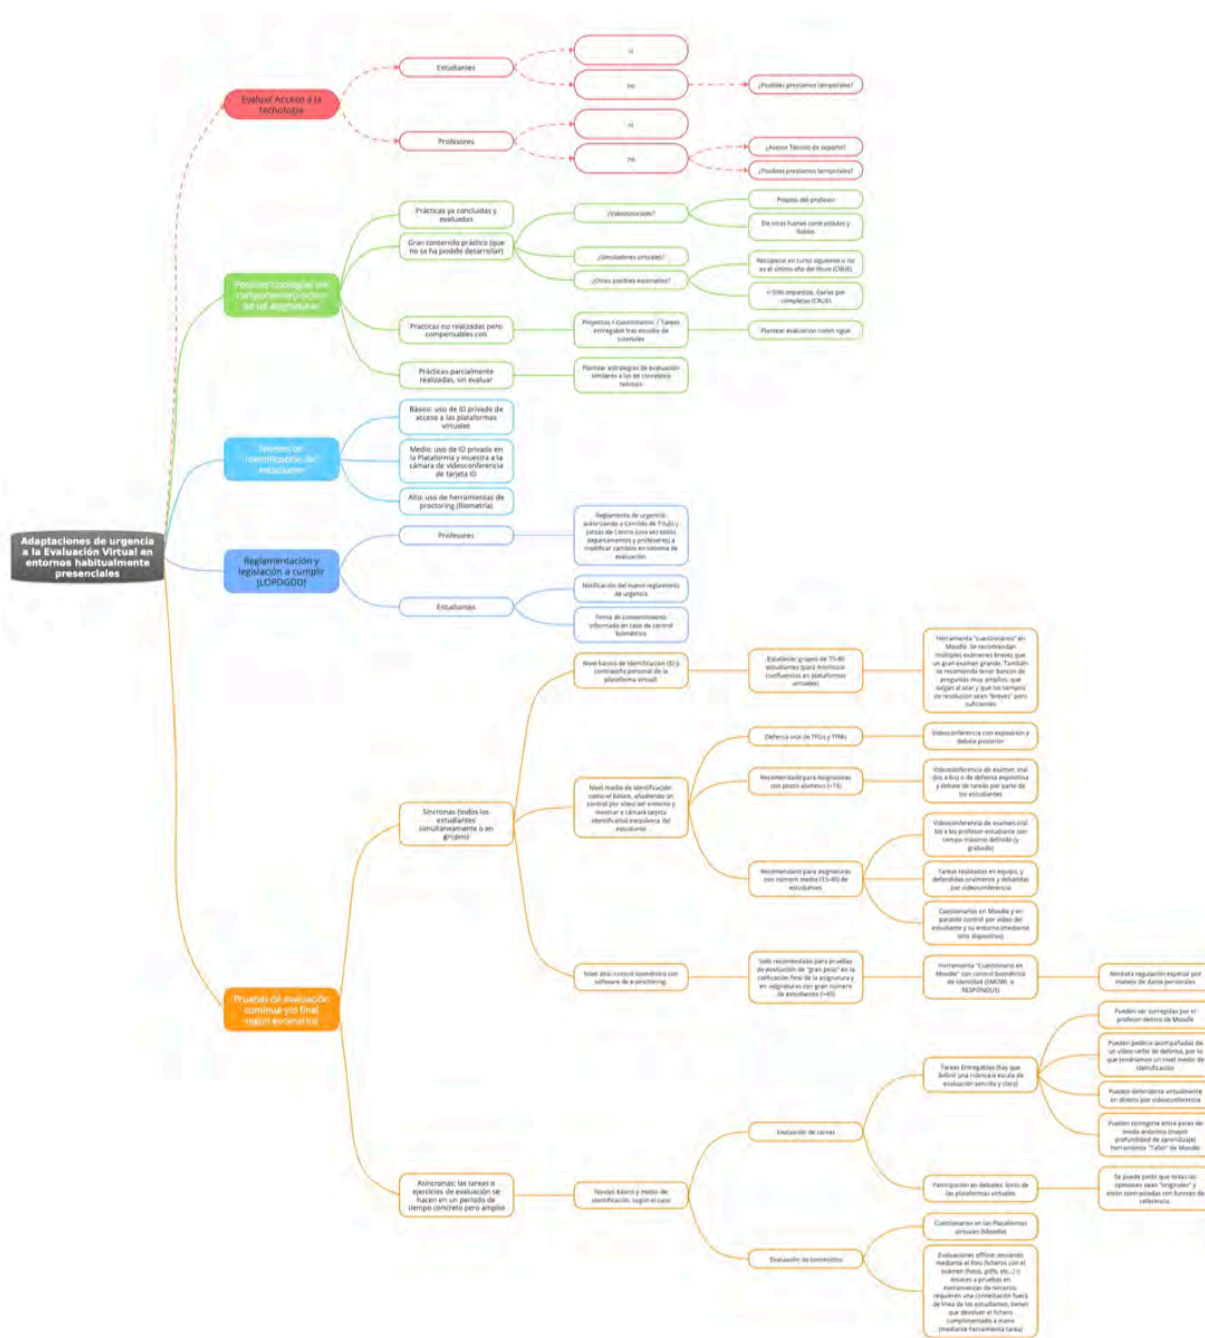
Adaptaciones de urgencia a la Evaluación Virtual en entornos habitualmente presenciales

Evaluar Acceso a la tecnología

Estudiantes

si

no

¿Posibles prestamos temporales?

Profesores

si

no

¿Asesor Técnico de soporte?

¿Posibles prestamos temporales?

Posibles tipologías del componente práctico de las asignaturas

Prácticas ya concluidas y evaluadas

Gran contenido práctico (que no se ha podido desarrollar)

¿Videotutoriales?

Propios del profesor

De otras fuentes contrastadas y fiables

¿Simuladores virtuales?

¿Otras posibles escenarios?

Recuperar en curso siguiente si no es el último año del título (CRUE)

<50% enquestas, darlas por completas (CRUE)

Prácticas no realizadas pero compensables con

Proyectos / cuestionarios / Tareas entregables tras estudio de contenidos

Plantear evaluación como sigue

Prácticas parcialmente realizadas, sin evaluar

Plantear estrategias de evaluación similares a las de conceptos teóricos

Niveles de identificación del estudiante

Básico: uso de ID privado de acceso a las plataformas virtuales

Medio: uso de ID privado en la Plataforma y muestra a la cámara de videoconferencia de tarjeta ID

Alto: uso de herramientas de proctoring (Biometría)

Reglamentación y legislación a cumplir (LOPDGDD)

Profesores

Reglamento de urgencia autorizando a Comités de Título y Juntas de Centro (una vez están departamentos y profesores) a modificar cambios en sistema de evaluación

Estudiantes

Notificación del nuevo reglamento de urgencia

Firma de consentimiento informado en caso de control biométrico

Pruebas de evaluación continua y/o final (según escenario)

Síncronas (todos los estudiantes simultáneamente o en grupos)

Nivel básico de identificación (ID y contraseña personal de la plataforma virtual)

Establecer grupos de 75-80 estudiantes (para minimizar confluencias en plataformas virtuales)

Herramienta "cuestionarios" en Moodle. Se recomiendan múltiples exámenes breves que un gran examen grande. También se recomienda tener bancos de preguntas muy amplios que salgan al azar y que los tiempos de resolución sean "breves" pero suficientes

Nivel medio de identificación: como el básico, añadiendo un control por vídeo del entorno y mostrar a cámara tarjeta identificativa (requiere ID del estudiante

Defensa oral de TFGs y TFMs

Videoconferencia con exposición y debate posterior

Recomendado para Asignaturas con pocos alumnos (<15)

Videoconferencia de examen oral (de a bus) o de defensa expositiva y debate de tareas por parte de los estudiantes

Recomendado para asignaturas con número medio (15-45) de estudiantes

Videoconferencia de examen oral de a los profesor-estudiante con tiempo máximo definido (y grabado)

Tareas realizadas en equipos y defendidas oralmente y debatidas por videoconferencia

Cuestionarios en Moodle y en paralelo control por vídeo del estudiante y su entorno (mediante otro dispositivo)

Nivel alto: control biométrico con software de e-proctoring

Sólo recomendado para pruebas de evaluación de "gran peso" en la calificación final de la asignatura y en asignaturas con gran número de estudiantes (>45)

Herramienta "Cuestionario en Moodle" con control biométrico de identidad (SMOWL o RESPONDUS)

Necesita regulación espacial por manejo de datos personales

Asíncronas: las tareas o ejercicios de evaluación se hacen en un periodo de tiempo concreto pero amplio

Niveles básico y medio de identificación, según el caso

Evaluación de tareas

Tareas Entregables (hay que definir una rúbrica o escala de evaluación sencilla y clara)

Pueden ser corregidas por el profesor dentro de Moodle

Pueden pedirse acompañadas de un vídeo-selfie de defensa, por lo que tendríamos un nivel medio de identificación

Pueden defenderse virtualmente en directo por videoconferencia

Pueden corregirse entre pares de modo anónimo (mayor profundidad de aprendizaje) herramienta "Taller" de Moodle

Participación en debates: foros de las plataformas virtuales

Se puede pedir que todas las opiniones sean "originales" y estén contrastadas con fuentes de referencia

Evaluación de contenidos

Cuestionarios en las Plataformas virtuales (Moodle)

Evaluaciones offline: enviando mediante al foro ficheros con el examen (fotos, pdfs, etc...) o enlaces a pruebas en instrumentos de terceros: requieren una contestación fuera de línea de los estudiantes, tienen que devolver el fichero cumplimentado a mano (mediante herramienta tarea)